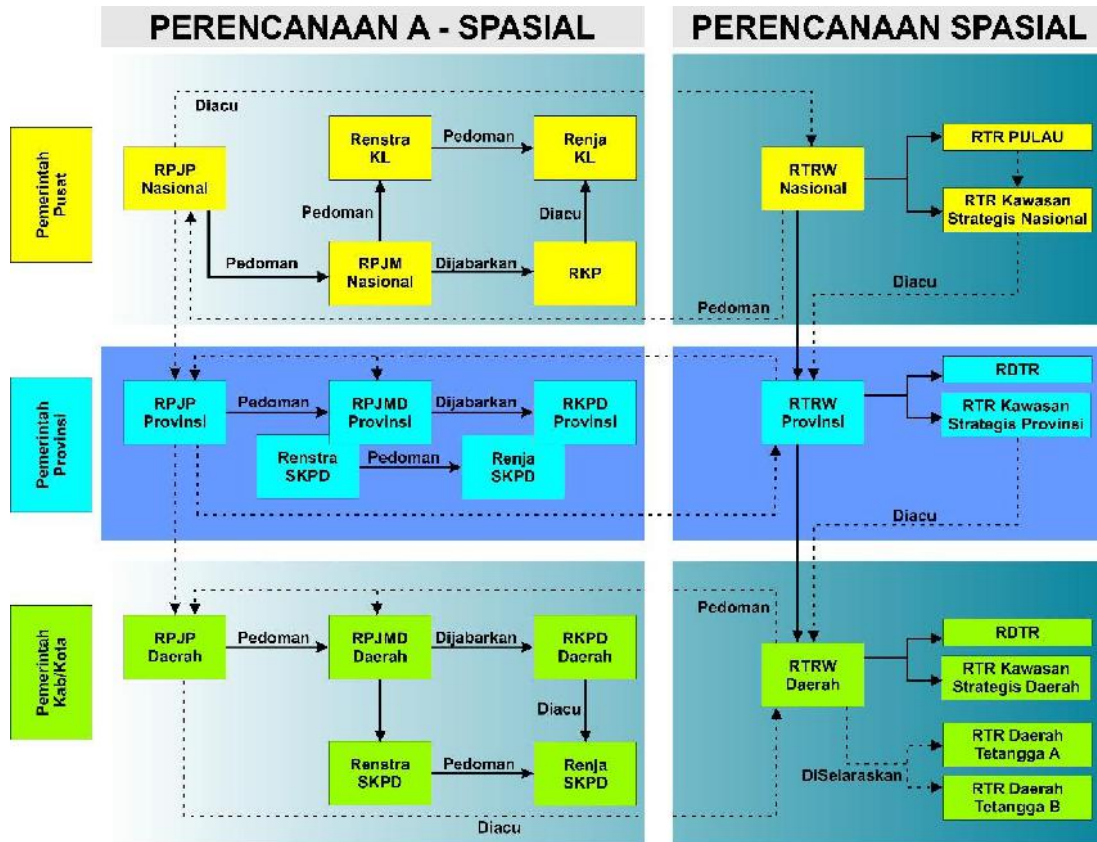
PERENCANAAN A - SPASIAL

PERENCANAAN SPASIAL

Pemerintah Pusat

Diacu

RPJP Nasional

Renstra KL

Pedoman

Renja KL

Pedoman

Diacu

Pedoman

RPJM Nasional

Dijabarkan

RKP

RTRW Nasional

RTR PULAU

RTR Kawasan Strategis Nasional

Diacu

Pedoman

Pemerintah Provinsi

RPJP Provinsi

Pedoman

RPJMD Provinsi

Dijabarkan

RKPD Provinsi

Renstra SKPD

Pedoman

Renja SKPD

RTRW Provinsi

RDTR

RTR Kawasan Strategis Provinsi

Diacu

Pemerintah Kab/Kota

RPJP Daerah

Pedoman

RPJMD Daerah

Dijabarkan

RKPD Daerah

Diacu

Renstra SKPD

Pedoman

Renja SKPD

Diacu

Pedoman

RTRW Daerah

RDTR

RTR Kawasan Strategis Daerah

RTR Daerah Tetangga A

DiSelaraskan

RTR Daerah Tetangga B